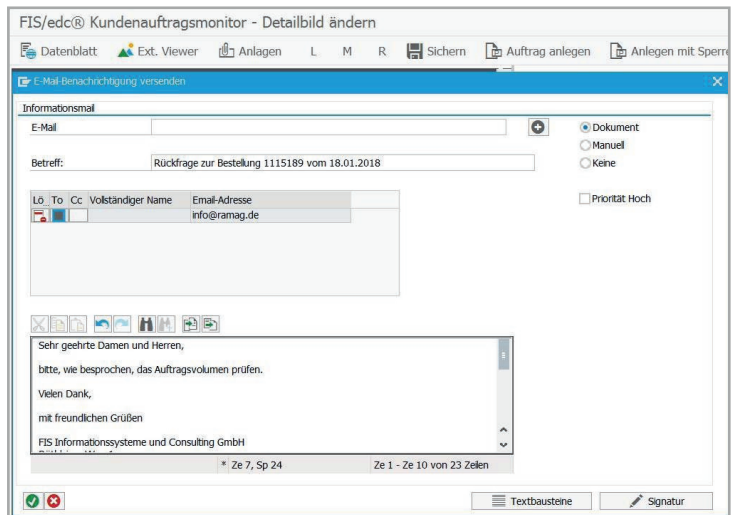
FIS/edc® Kundenauftragsmonitor - Detailbild ändern

Datenblatt  Ext. Viewer  Anlagen  L  M  R  Sichern  Auftrag anlegen  Anlegen mit Sperre

E-Mail-Benachrichtigung versenden

Informationsmail

E-Mail

Dokument
Manuell
Keine

Betreff: Rückfrage zur Bestellung 1115189 vom 18.01.2018

| Lö | To | Cc | Vollständiger Name | Email-Adresse |
|---|---|---|---|---|
| | | | | info@ramag.de |

Priorität Hoch

Sehr geehrte Damen und Herren,

bitte, wie besprochen, das Auftragsvolumen prüfen.

Vielen Dank,

mit freundlichen Grüßen

FIS Informationssysteme und Consulting GmbH
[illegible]

* Ze 7, Sp 24  Ze 1 - Ze 10 von 23 Zeilen

Textbausteine  Signatur